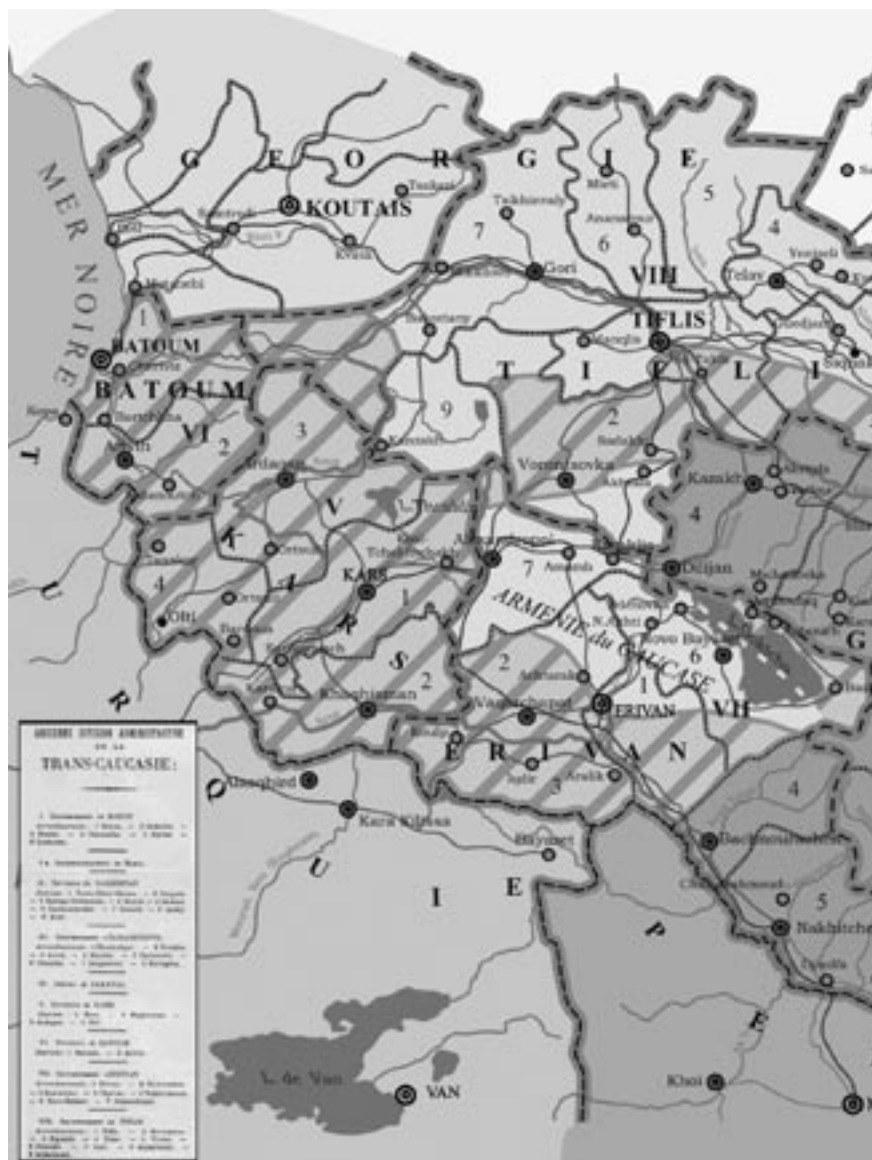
MER NOIRE

G E O R G I E

KOUTAIS

Poti

Batoum

BATOUM

BATOUM

1

VI

2

3

T U R Q U I E

K A R S

V

KARS

Ardahan

Olti

4

1

2

Koghizman

Tiflis

TIFLIS

VIII

Gori

T I F L I

7

6

5

4

9

2

Vorontsovka

Karakilissa

Alexandropol

7

Dilijan

Kazakh

4

ARMENIE du CAUCASE

Nouv Bayazid

6

1

VII

ERIVAN

E R I V A N

2

3

Vagharchapat

Igdir

Kara Kilissa

Bayazet

I E

P E

Bachnourachen

5

Nakhitche

Khoi

L. de Van

VAN

G

ANCIENNE DIVISION ADMINISTRATIVE DE LA TRANS-CAUCASIE:

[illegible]